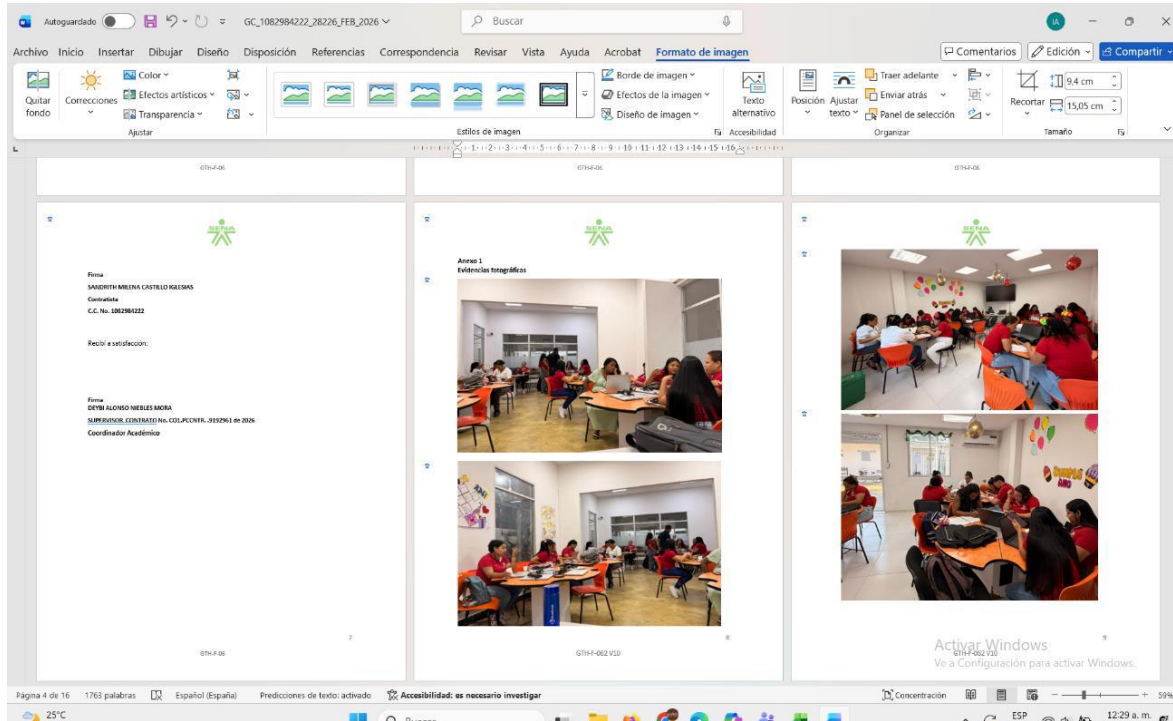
Autoguardado GC_1082984222_28226_FEB_2026 Buscar IA

Archivo Inicio Insertar Dibujar Diseño Disposición Referencias Correspondencia Revisar Vista Ayuda Acrobat Formato de imagen Comentarios Edición Compartir

Quitar fondo Correcciones Color Efectos artísticos Transparencia Ajustar Estilos de imagen Borde de imagen Efectos de la imagen Diseño de imagen Texto alternativo Accesibilidad Posición Ajustar texto Traer adelante Enviar atrás Panel de selección Organizar Recortar 9,4 cm 15,05 cm Tamaño

GTH-F-06 GTH-F-06 GTH-F-06

SENA SENA SENA

Firma
SANDRITH MILENA CASTILLO IGLESIAS
Contratista
C.C. No. 1082984222

Recibí a satisfacción:

Firma
DEYBI ALONSO NIEBLES MORA
SUPERVISOR CONTRATO No. CO1.PCCNTR..9192961 de 2026
Coordinador Académico

7
GTH-F-06

Anexo 1
Evidencias fotográficas

8
GTH-F-062 V10

9
GTH-F-062 V10

Activar Windows
Ve a Configuración para activar Windows.

Página 4 de 16 1763 palabras Español (España) Predicciones de texto: activado Accesibilidad: es necesario investigar Concentración 59%

25°C Buscar ESP 12:29 a. m.